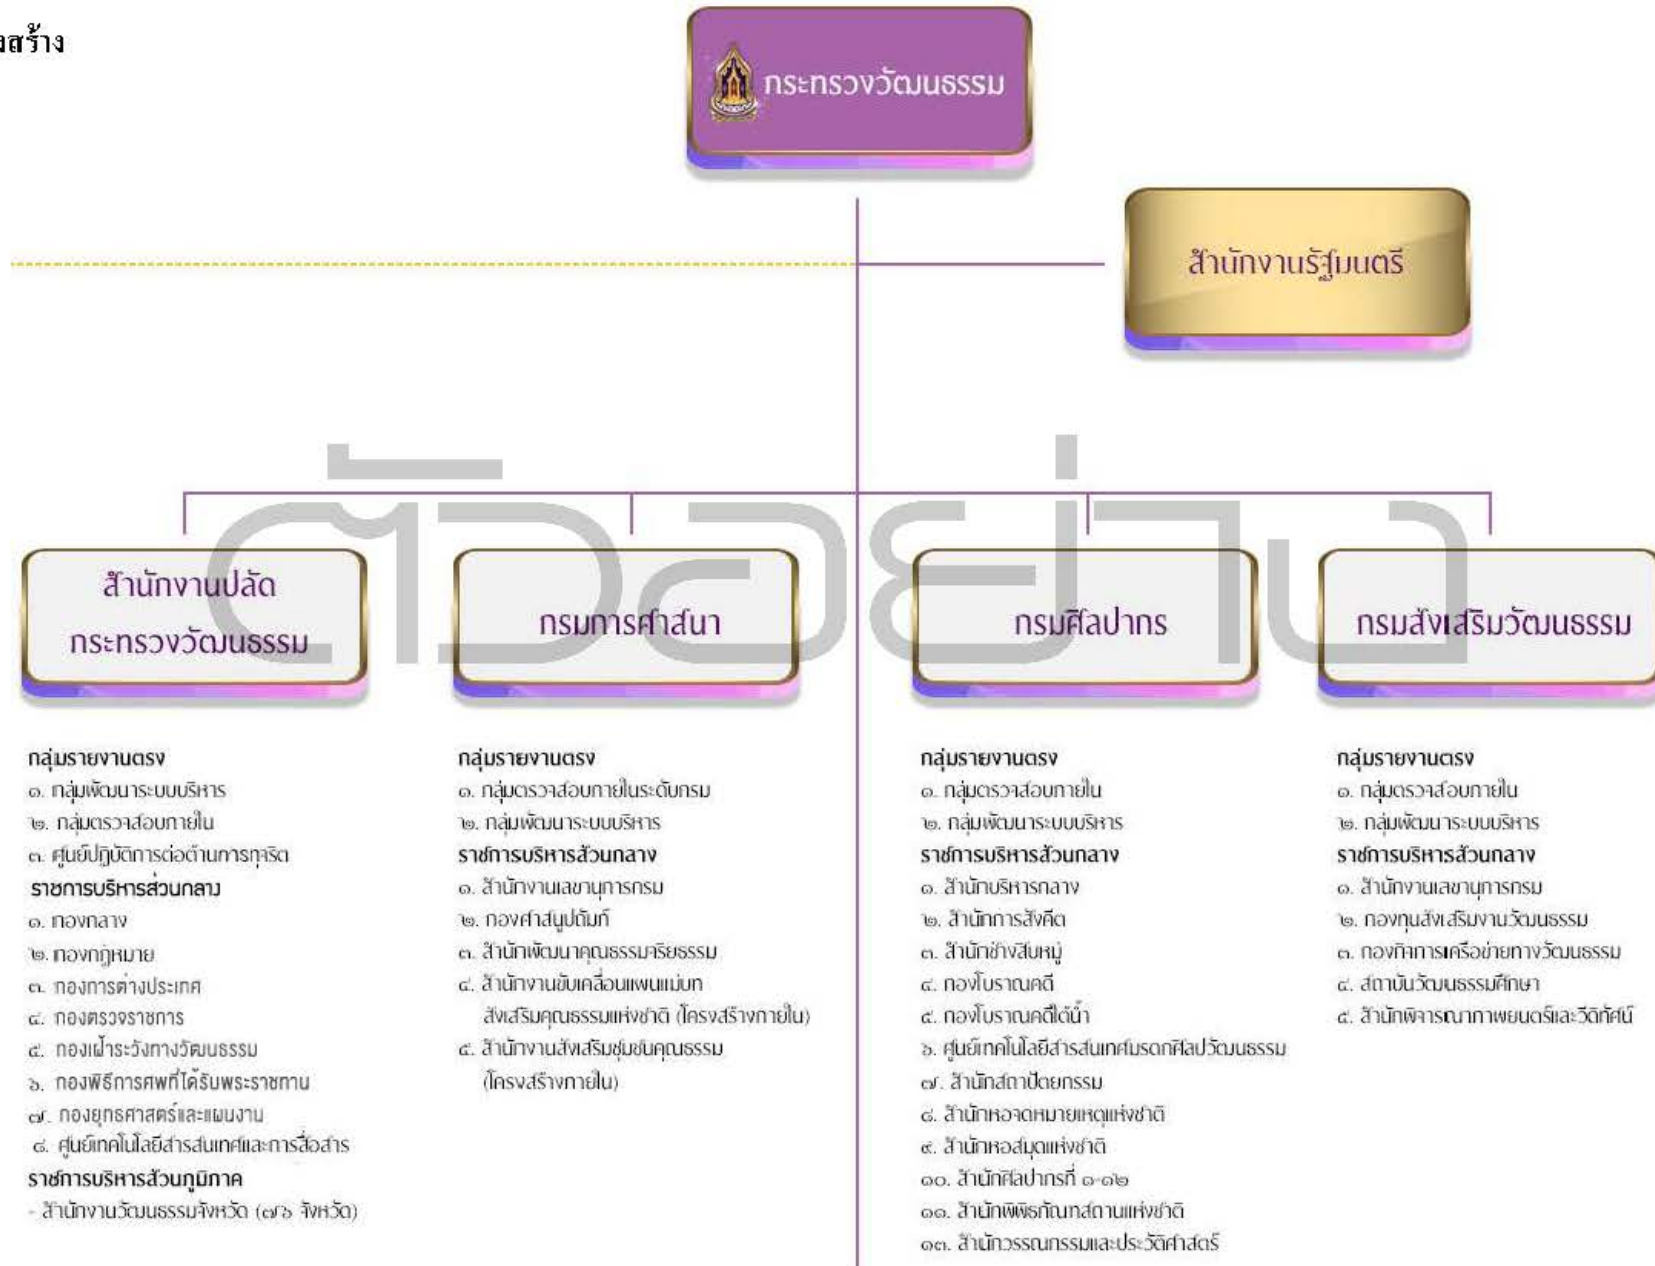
สร้าง

กระทรวงวัฒนธรรม

สำนักงานรัฐมนตรี

ตัวอย่าง

สำนักงานปลัดกระทรวงวัฒนธรรม

กรมการศาสนา

กรมศิลปากร

กรมส่งเสริมวัฒนธรรม

กลุ่มรายงานตรง
๑. กลุ่มพัฒนาระบบบริหาร
๒. กลุ่มตรวจสอบภายใน
๓. ศูนย์ปฏิบัติการต่อต้านการทุจริต
ราชการบริหารส่วนกลาง
๑. กองกลาง
๒. กองกฎหมาย
๓. กองการต่างประเทศ
๔. กองตรวจราชการ
๕. กองเฝ้าระวังทางวัฒนธรรม
๖. กองพิธีการศพที่ได้รับพระราชทาน
๗. กองยุทธศาสตร์และแผนงาน
๘. ศูนย์เทคโนโลยีสารสนเทศและการสื่อสาร
ราชการบริหารส่วนภูมิภาค
- สำนักงานวัฒนธรรมจังหวัด (๗๖ จังหวัด)

กลุ่มรายงานตรง
๑. กลุ่มตรวจสอบภายในระดับกรม
๒. กลุ่มพัฒนาระบบบริหาร
ราชการบริหารส่วนกลาง
๑. สำนักงานเลขานุการกรม
๒. กองศาสนูปถัมภ์
๓. สำนักพัฒนาคุณธรรมจริยธรรม
๔. สำนักงานขับเคลื่อนแผนแม่บทส่งเสริมคุณธรรมแห่งชาติ (โครงสร้างภายใน)
๕. สำนักงานส่งเสริมชุมชนคุณธรรม (โครงสร้างภายใน)

กลุ่มรายงานตรง
๑. กลุ่มตรวจสอบภายใน
๒. กลุ่มพัฒนาระบบบริหาร
ราชการบริหารส่วนกลาง
๑. สำนักบริหารกลาง
๒. สำนักการสังคีต
๓. สำนักช่างสิบหมู่
๔. กองโบราณคดี
๕. กองโบราณคดีใต้น้ำ
๖. ศูนย์เทคโนโลยีสารสนเทศมรดกศิลปวัฒนธรรม
๗. สำนักสถาปัตยกรรม
๘. สำนักหอจดหมายเหตุแห่งชาติ
๙. สำนักหอสมุดแห่งชาติ
๑๐. สำนักศิลปากรที่ ๑-๑๒
๑๑. สำนักพิพิธภัณฑสถานแห่งชาติ
๑๓. สำนักวรรณกรรมและประวัติศาสตร์

กลุ่มรายงานตรง
๑. กลุ่มตรวจสอบภายใน
๒. กลุ่มพัฒนาระบบบริหาร
ราชการบริหารส่วนกลาง
๑. สำนักงานเลขานุการกรม
๒. กองทุนส่งเสริมงานวัฒนธรรม
๓. กองกิจการเครือข่ายทางวัฒนธรรม
๔. สถาบันวัฒนธรรมศึกษา
๕. สำนักพิจารณาภาพยนตร์และวีดิทัศน์